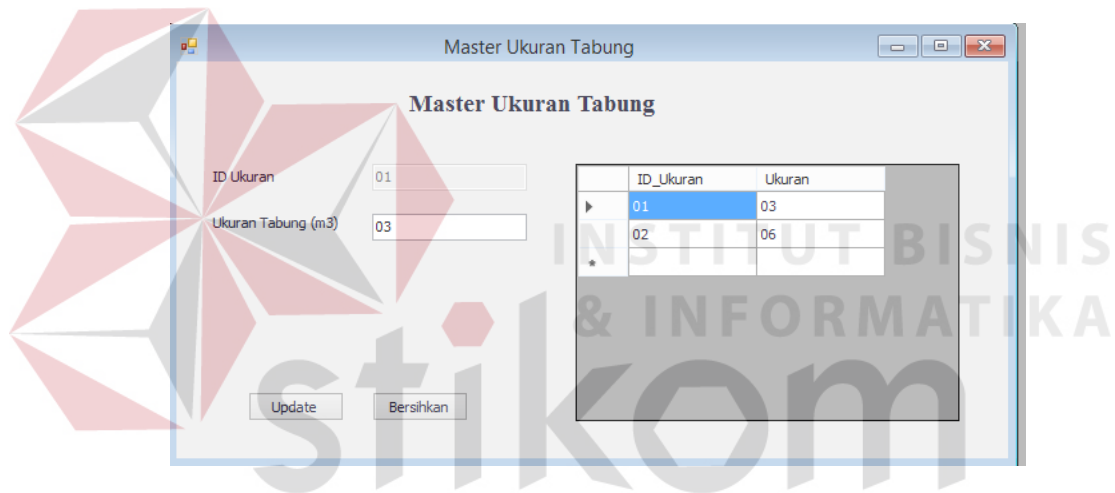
Master Ukuran Tabung

Master Ukuran Tabung

ID Ukuran 01

Ukuran Tabung (m3) 03

| | ID_Ukuran | Ukuran |
|---|---|---|
| ▶ | 01 | 03 |
| | 02 | 06 |
| * | | |

Update Bersihkan

INSTITUT BISNIS & INFORMATIKA

stikom